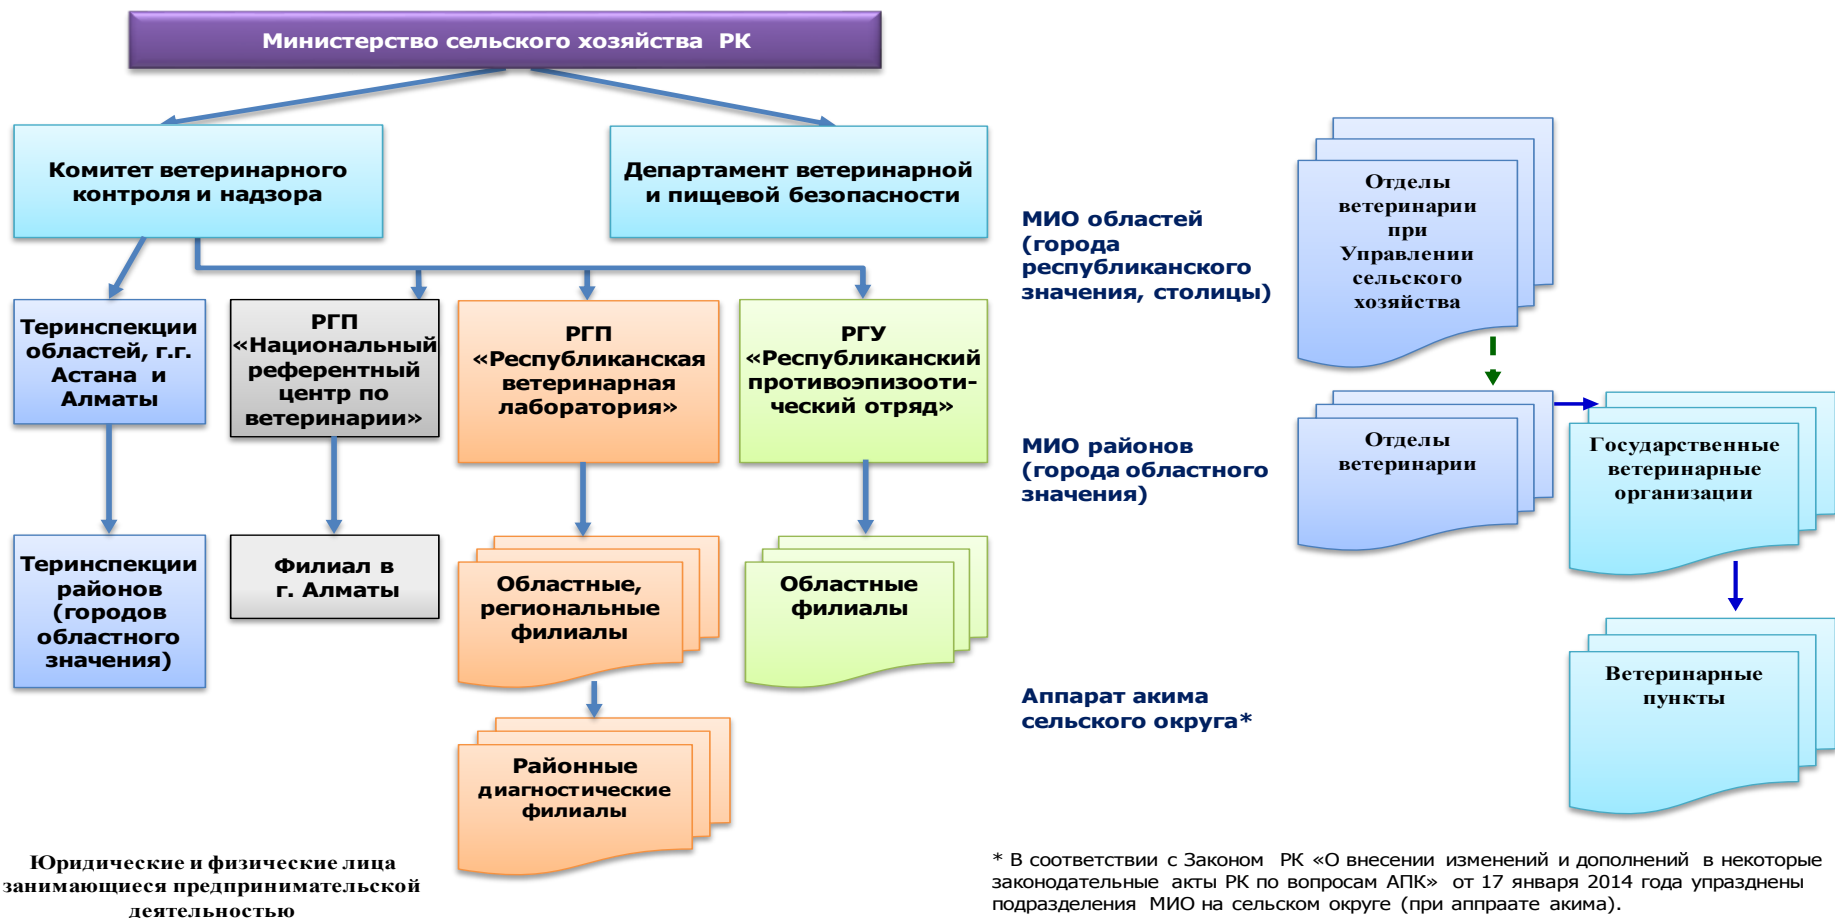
Министерство сельского хозяйства РК

Комитет ветеринарного контроля и надзора

Департамент ветеринарной и пищевой безопасности

Теринспекции областей, г.г. Астана и Алматы

РГП «Национальный референтный центр по ветеринарии»

РГП «Республиканская ветеринарная лаборатория»

РГУ «Республиканский противоэпизоотический отряд»

Теринспекции районов (городов областного значения)

Филиал в г. Алматы

Областные, региональные филиалы

Областные филиалы

Районные диагностические филиалы

МИО областей (города республиканского значения, столицы)

Отделы ветеринарии при Управлении сельского хозяйства

МИО районов (города областного значения)

Отделы ветеринарии

Государственные ветеринарные организации

Аппарат акима сельского округа*

Ветеринарные пункты

Юридические и физические лица занимающиеся предпринимательской деятельностью

* В соответствии с Законом РК «О внесении изменений и дополнений в некоторые законодательные акты РК по вопросам АПК» от 17 января 2014 года упразднены подразделения МИО на сельском округе (при аппраате акима).